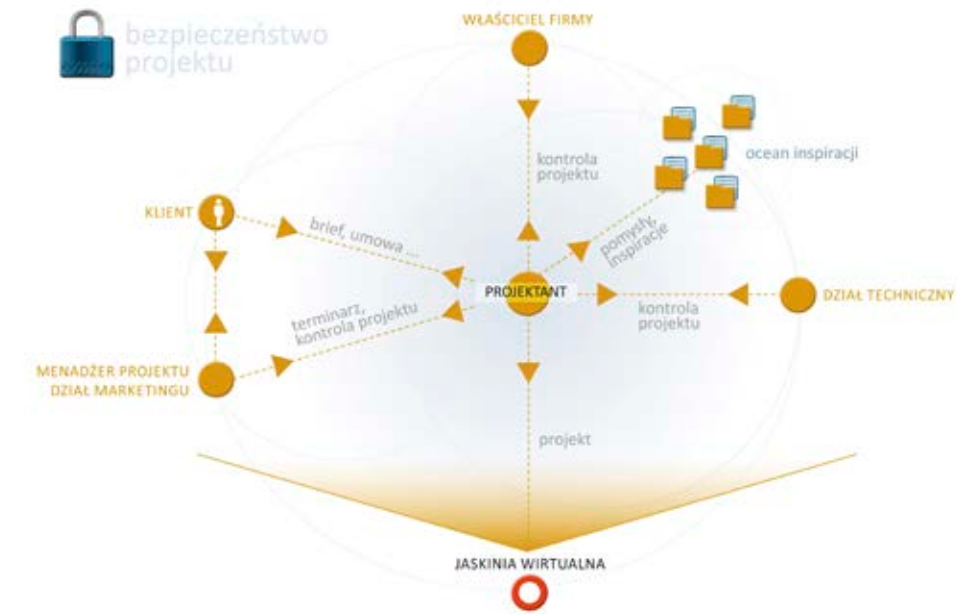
bezpieczeństwo projektu

WŁAŚCICIEL FIRMY

kontrola projektu

ocean inspiracji

KLIENT

brief, umowa ...

pomysły, inspiracje

PROJEKTANT

DZIAŁ TECHNICZNY

kontrola projektu

terminarz, kontrola projektu

MENADŻER PROJEKTU
DZIAŁ MARKETINGU

projekt

JASKINIA WIRTUALNA